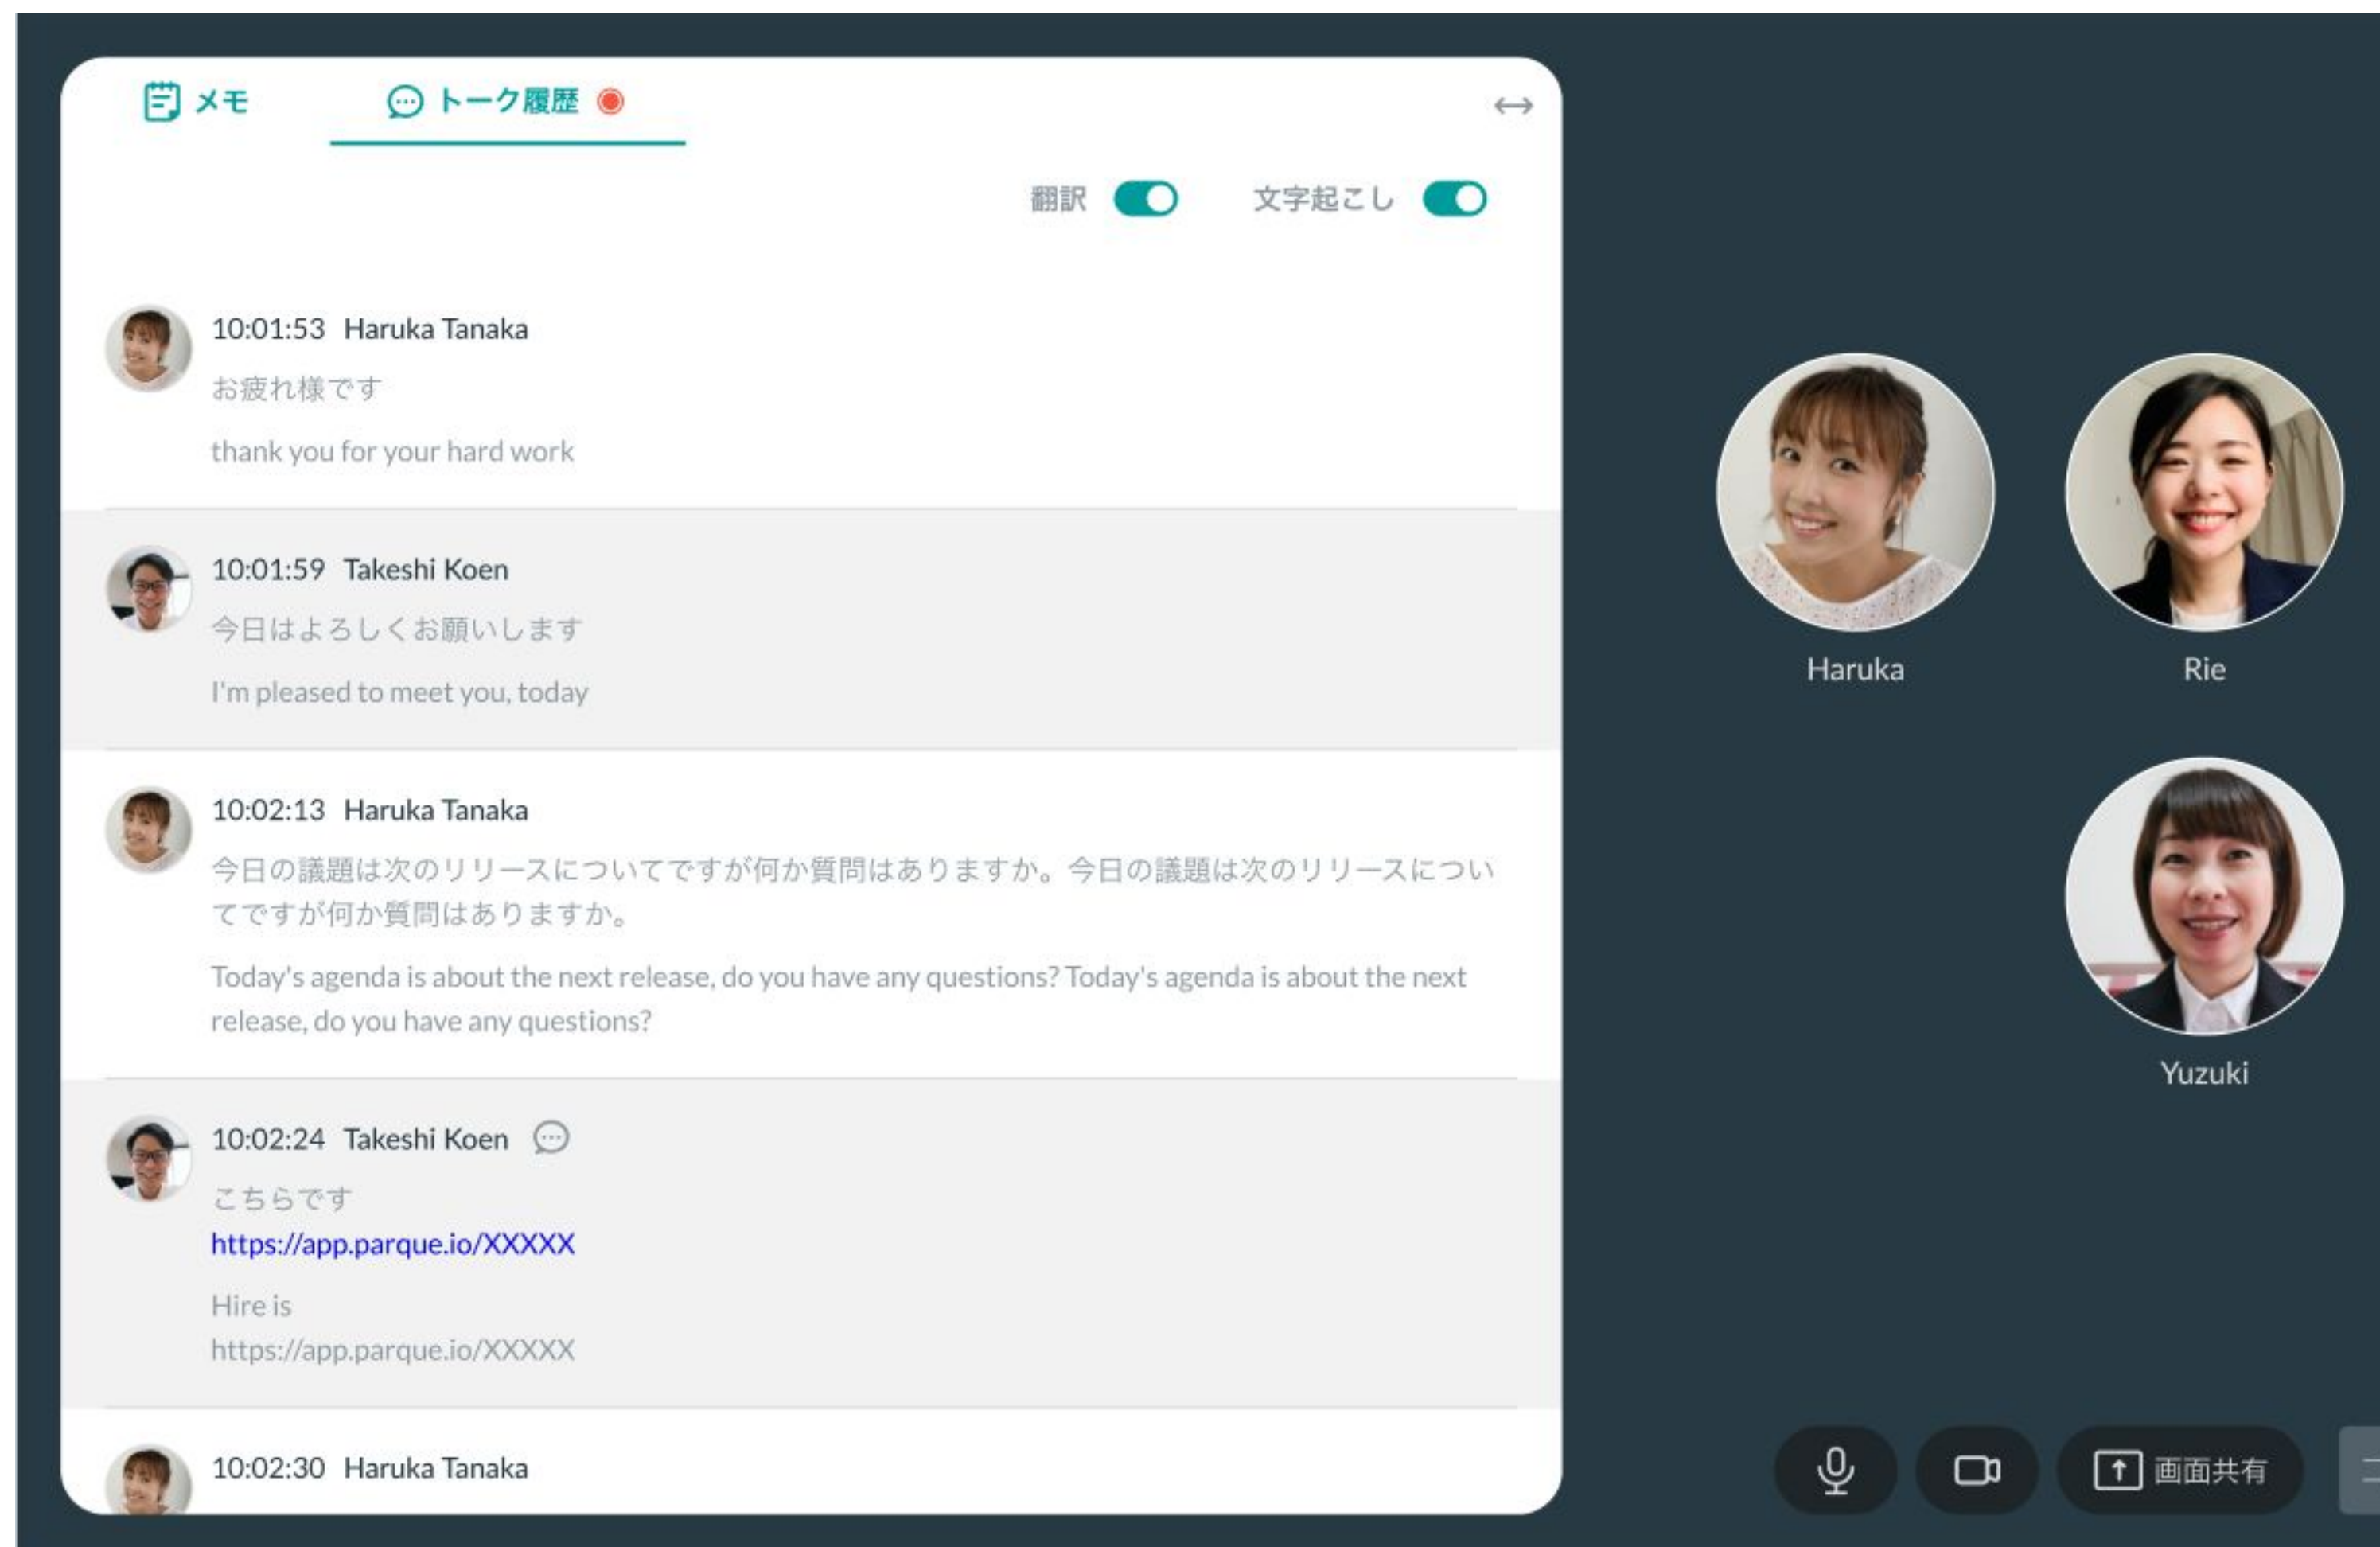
メモ トーク履歴

翻訳 文字起こし

10:01:53 Haruka Tanaka
お疲れ様です
thank you for your hard work

10:01:59 Takeshi Koen
今日はよろしくお願いします
I'm pleased to meet you, today

10:02:13 Haruka Tanaka
今日の議題は次のリリースについてですが何か質問はありますか。今日の議題は次のリリースについてですが何か質問はありますか。
Today's agenda is about the next release, do you have any questions? Today's agenda is about the next release, do you have any questions?

10:02:24 Takeshi Koen
こちらです
https://app.parque.io/XXXXX
Hire is
https://app.parque.io/XXXXX

10:02:30 Haruka Tanaka

Haruka
Rie
Yuzuki

画面共有